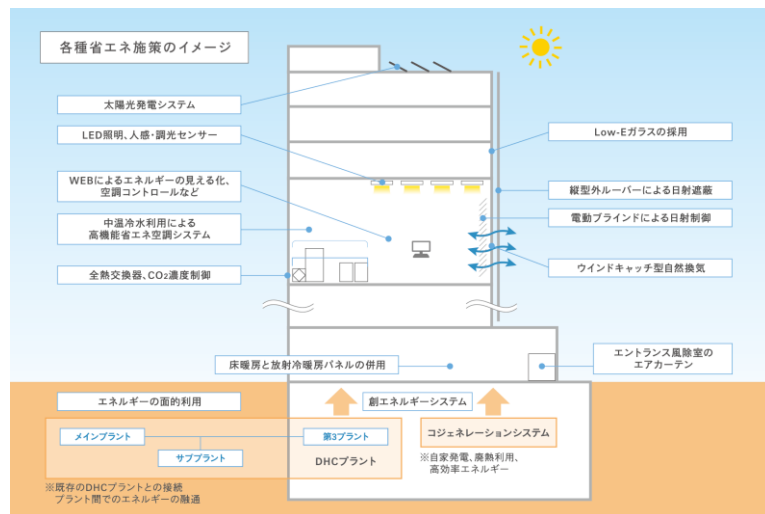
各種省エネ施策のイメージ

太陽光発電システム

LED照明、人感・調光センサー

WEBによるエネルギーの見える化、空調コントロールなど

中温冷水利用による高機能省エネ空調システム

全熱交換器、$CO_2$濃度制御

Low-Eガラスの採用

縦型外ルーバーによる日射遮蔽

電動ブラインドによる日射制御

ウインドキャッチ型自然換気

床暖房と放射冷暖房パネルの併用

エントランス風除室のエアカーテン

エネルギーの面的利用

創エネルギーシステム

メインプラント

第3プラント

サブプラント

DHCプラント

コジェネレーションシステム

※自家発電、廃熱利用、高効率エネルギー

※既存のDHCプラントとの接続
プラント間でのエネルギーの融通